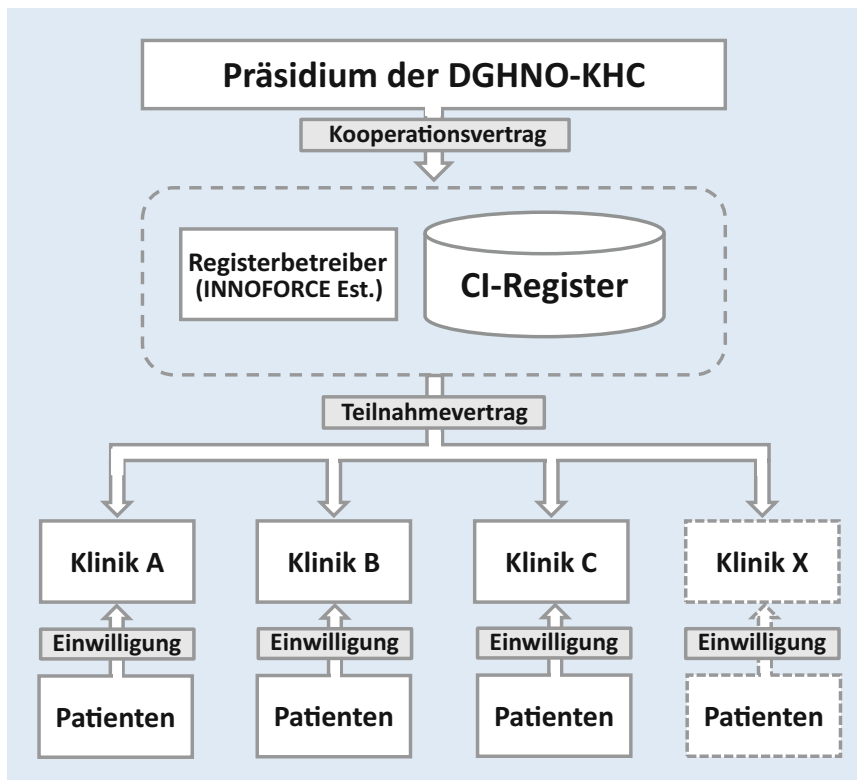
Präsidium der DGHNO-KHC

Kooperationsvertrag

Registerbetreiber (INNOFORCE Est.)

CI-Register

Teilnahmevertrag

Klinik A

Klinik B

Klinik C

Klinik X

Einwilligung

Einwilligung

Einwilligung

Einwilligung

Patienten

Patienten

Patienten

Patienten